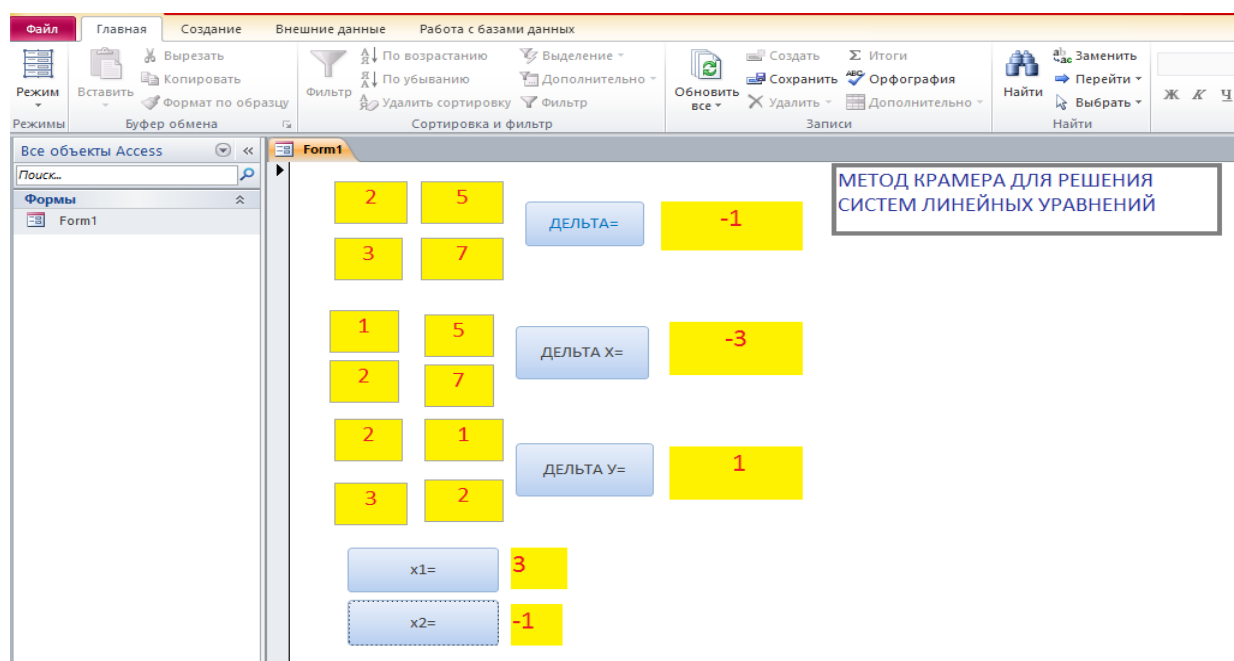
Файл Главная Создание Внешние данные Работа с базами данных

Режим
Режимы

Вставить
Вырезать
Копировать
Формат по образцу
Буфер обмена

Фильтр
По возрастанию
По убыванию
Удалить сортировку
Выделение
Дополнительно
Фильтр
Сортировка и фильтр

Обновить все
Создать
Сохранить
Удалить
Итоги
Орфография
Дополнительно
Записи

Найти
Заменить
Перейти
Выбрать
Найти

Ж К Ч

Все объекты Access
Поиск...
Формы
Form1

Form1

2 5
3 7
ДЕЛЬТА= -1

МЕТОД КРАМЕРА ДЛЯ РЕШЕНИЯ СИСТЕМ ЛИНЕЙНЫХ УРАВНЕНИЙ

1 5
2 7
ДЕЛЬТА Х= -3

2 1
3 2
ДЕЛЬТА У= 1

x1= 3
x2= -1